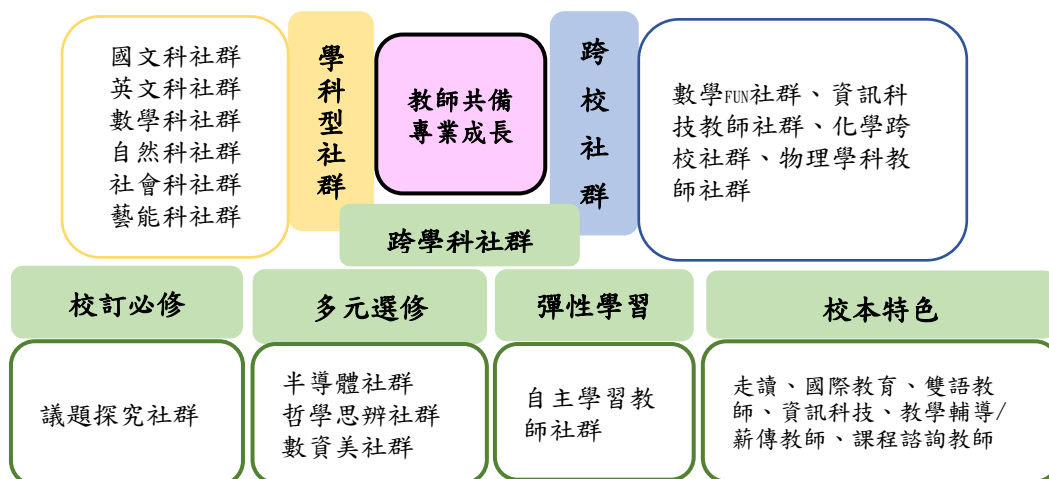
國文科社群
英文科社群
數學科社群
自然科社群
社會科社群
藝能科社群

學科型社群

教師共備專業成長

跨校社群

數學FUN社群、資訊科技教師社群、化學跨校社群、物理學科教師社群

跨學科社群

校訂必修

多元選修

彈性學習

校本特色

議題探究社群

半導體社群
哲學思辨社群
數資美社群

自主學習教師社群

走讀、國際教育、雙語教師、資訊科技、教學輔導/薪傳教師、課程諮詢教師